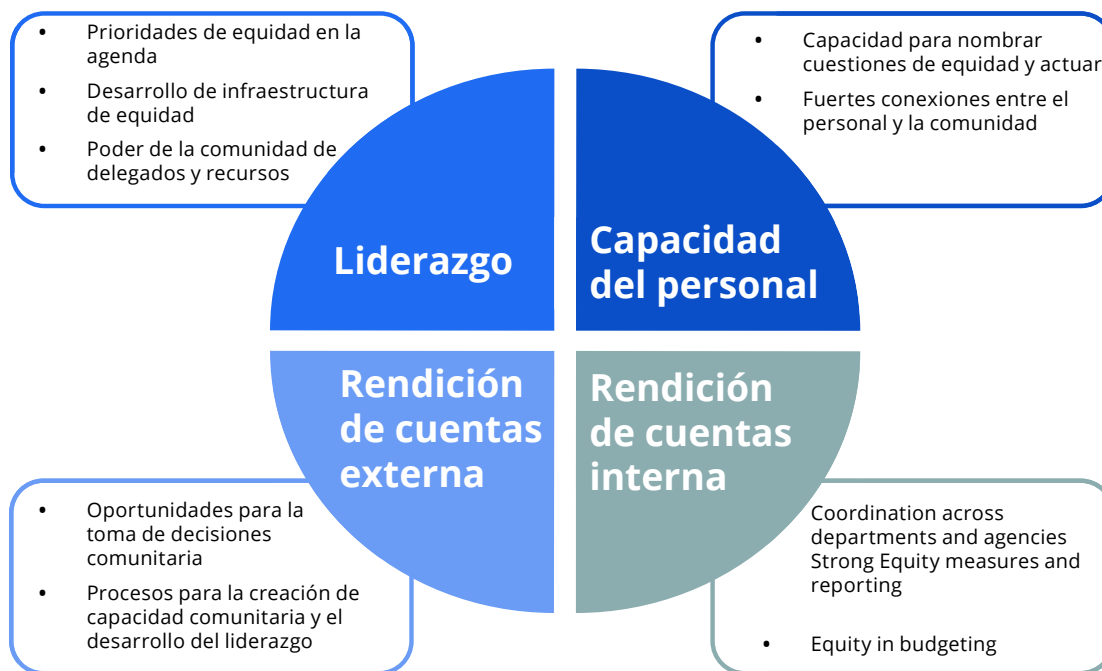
- Prioridades de equidad en la agenda
- Desarrollo de infraestructura de equidad
- Poder de la comunidad de delegados y recursos

- Capacidad para nombrar cuestiones de equidad y actuar
- Fuertes conexiones entre el personal y la comunidad

Liderazgo

Capacidad del personal

Rendición de cuentas externa

Rendición de cuentas interna

- Oportunidades para la toma de decisiones comunitaria
- Procesos para la creación de capacidad comunitaria y el desarrollo del liderazgo

Coordination across departments and agencies Strong Equity measures and reporting

- Equity in budgeting